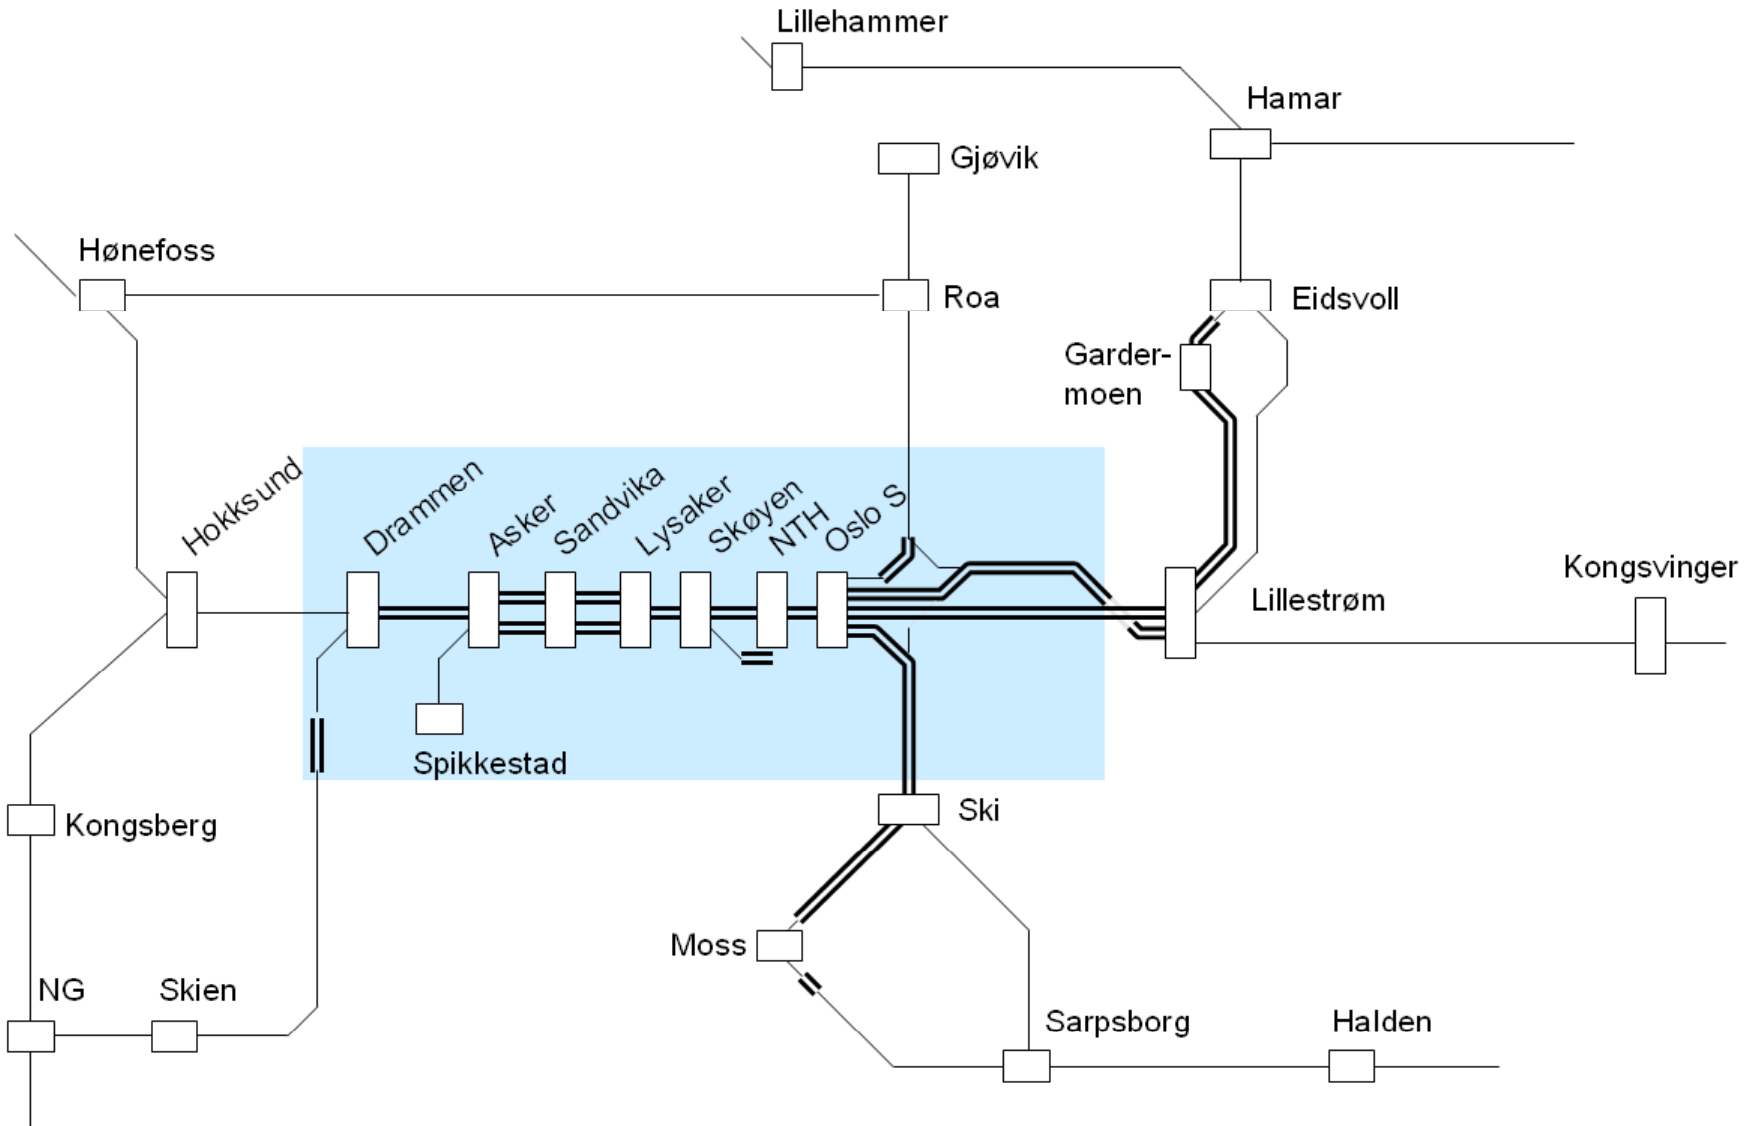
Lillehammer

Hamar

Gjøvik

Hønefoss

Roa

Eidsvoll

Gardermoen

Hokksund

Drammen

Asker

Sandvika

Lysaker

Skøyen

NTH

Oslo S

Kongsvinger

Lillestrøm

Spikkestad

Ski

Kongsberg

Moss

NG

Skien

Sarpsborg

Halden